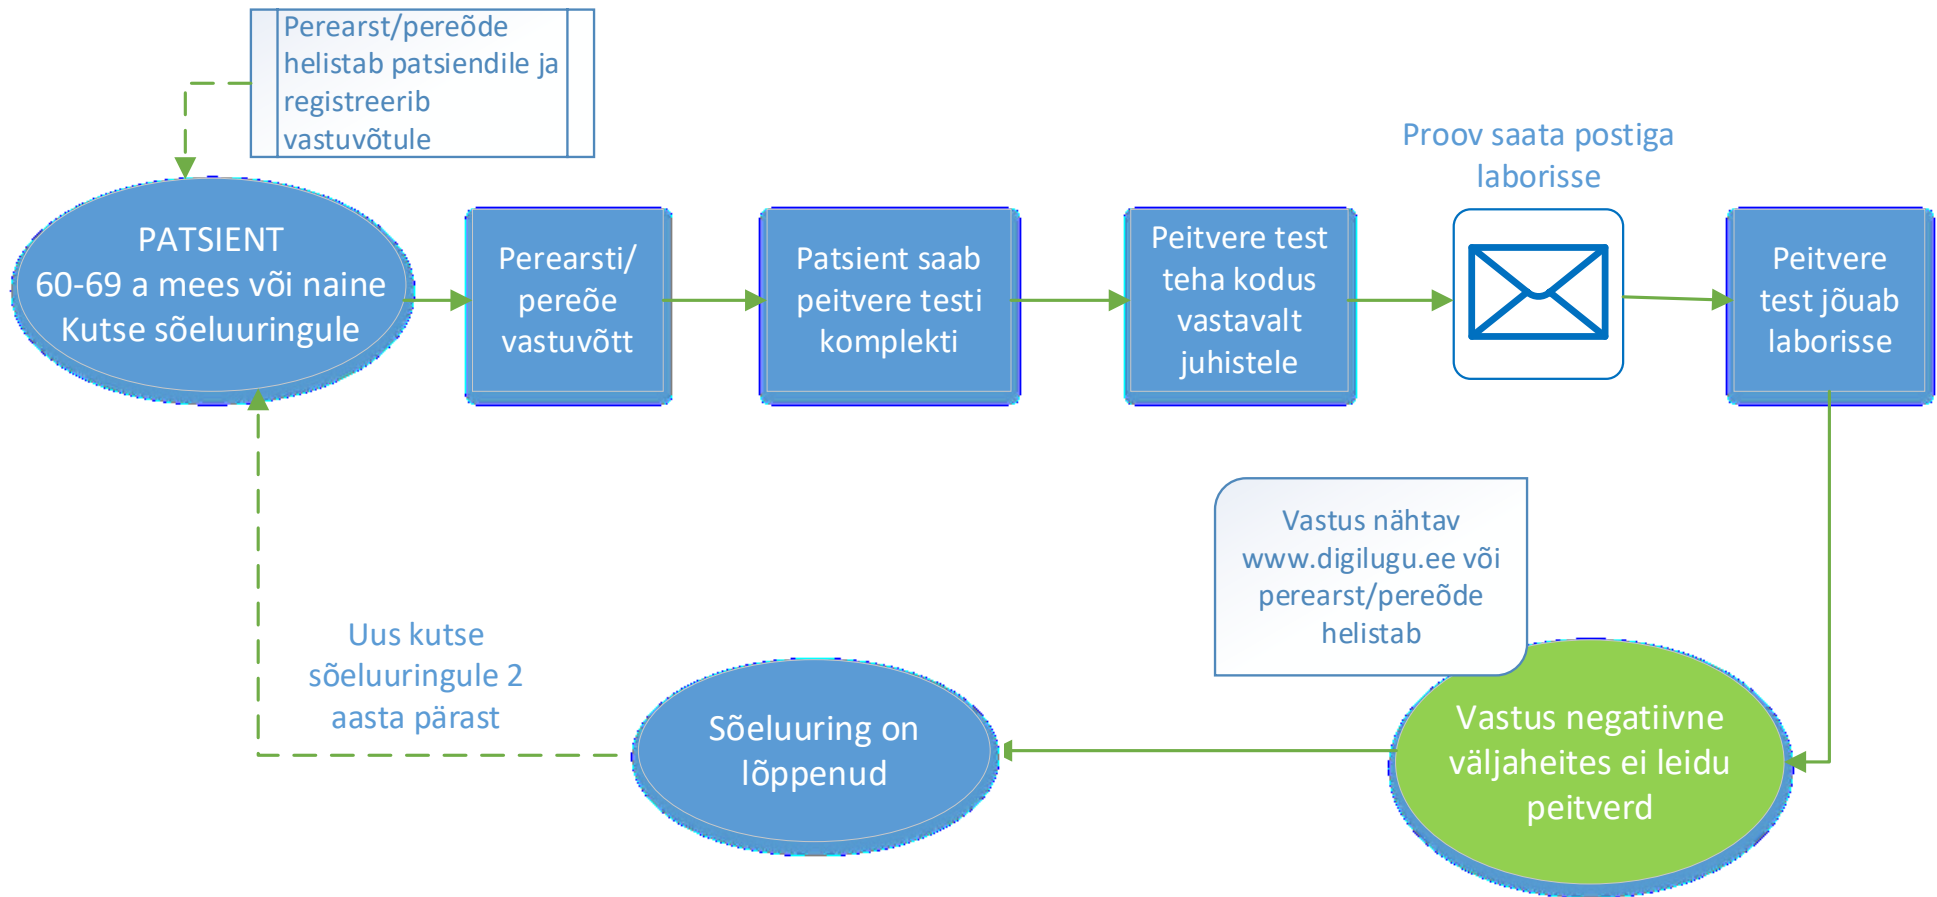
Perearst/pereõde helistab patsiendile ja registreerib vastuvõtule

PATSIENT
60-69 a mees või naine
Kutse sõeluuringule

Perearsti/ pereõe vastuvõtt

Patsient saab peitvere testi komplekti

Peitvere test teha kodus vastavalt juhistele

Proov saata postiga laborisse

Peitvere test jõuab laborisse

Vastus nähtav www.digilugu.ee või perearst/pereõde helistab

Vastus negatiivne väljaheites ei leidu peitverd

Sõeluuring on lõppenud

Uus kutse sõeluuringule 2 aasta pärast